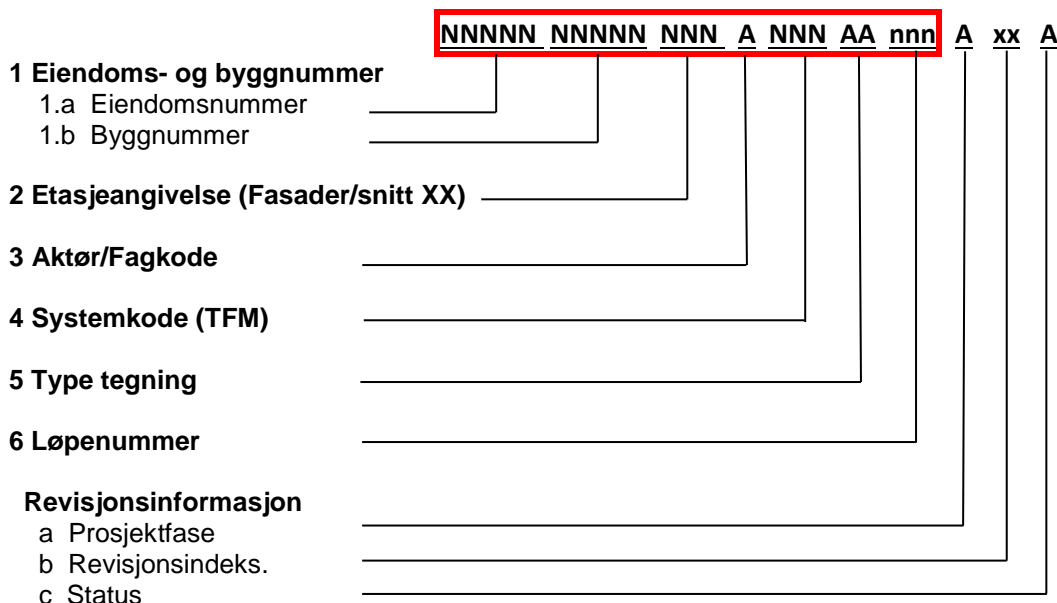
NNNNN NNNNN NNN A NNN AA nnn A xx A

1 Eiendoms- og byggnummer
1.a Eiendomsnummer
1.b Byggnummer

2 Etasjeangivelse (Fasader/snitt XX)

3 Aktør/Fagkode

4 Systemkode (TFM)

5 Type tegning

6 Løpenummer

Revisjonsinformasjon
a Prosjektfase
b Revisjonsindeks.
c Status